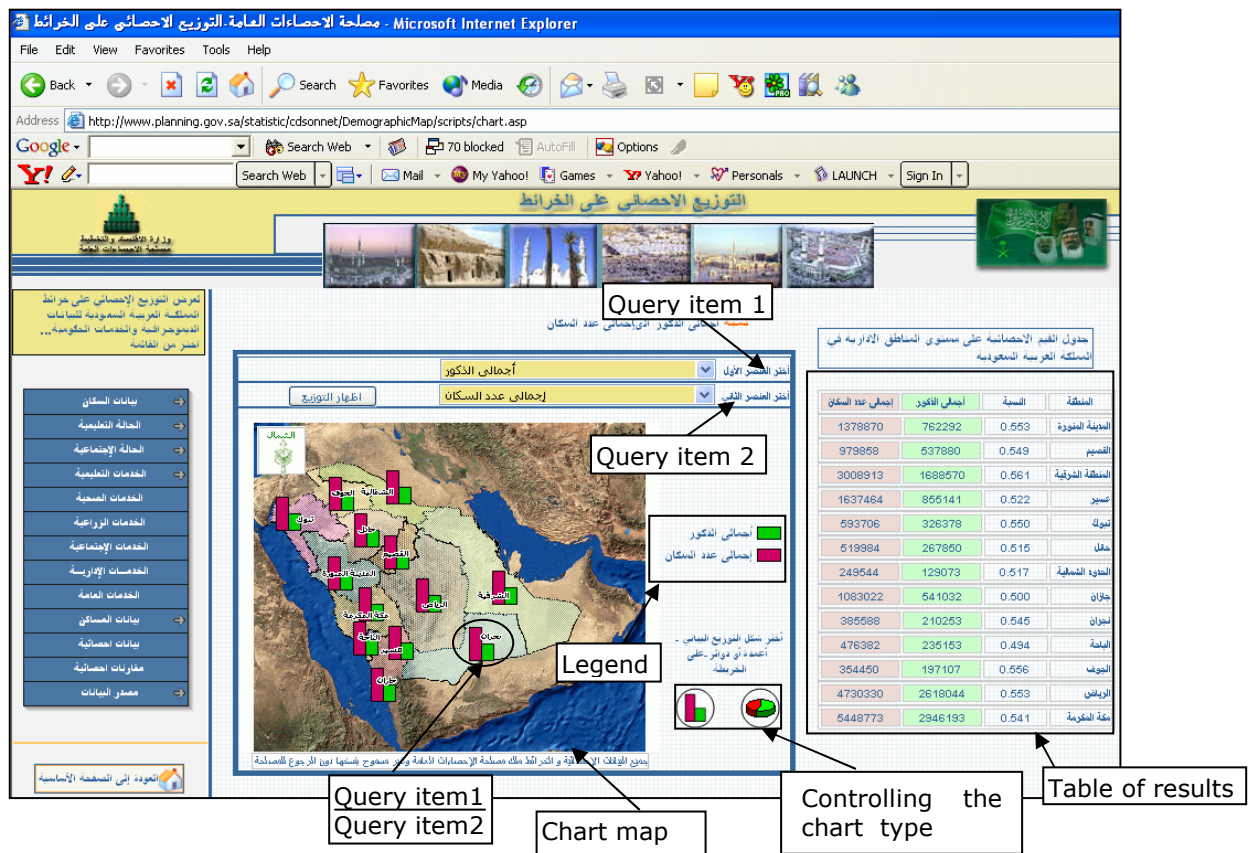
مصلحة الاحصاءات العامة-التوزيع الاحصائي على الخرائط - Microsoft Internet Explorer

File Edit View Favorites Tools Help

Back Search Favorites Media

Address http://www.planning.gov.sa/statistic/cdsonnet/DemographicMap/scripts/chart.asp

Google Search Web 70 blocked AutoFill Options

Y! Search Web Mail My Yahoo! Games Yahoo! Personals LAUNCH Sign In

التوزيع الاحصائي على الخرائط

تعرض التوزيع الإحصائي على خرائط المملكة العربية السعودية للبيانات الديموغرافية والخدمات الحكومية.. اختر من القائمة

بيانات السكان
الحالة التعليمية
الحالة الإجتماعية
الخدمات التعليمية
الخدمات الصحية
الخدمات الزراعية
الخدمات الإجتماعية
الخدمات الإدارية
الخدمات العامة
بيانات المساكن
بيانات احصائية
مقارنات احصائية
مصدر البيانات

العودة إلى الصفحة الأساسية

Query item 1

نسبة اجمالى الذكور الى اجمالى عدد السكان

اختر العنصر الأول أجمالى الذكور
اختر العنصر الثاني إجمالى عدد السكان
اظهار التوزيع

Query item 2

الشمال

أجمالى الذكور
إجمالى عدد السكان

Legend

اختر شكل التوزيع البياني - أعمدة أو دوائر - على الخريطة

جميع البيانات الإحصائية و الخرائط ملك مصلحة الإحصاءات العامة وغير مسموح بنسخها دون الرجوع للمصلحة

جدول القيم الاحصائية على مستوى المناطق الادارية في المملكة العربية السعودية

| المنطقة | النسبة | أجمالى الذكور | إجمالى عدد السكان |
|---|---|---|---|
| المدينة المنورة | 0.553 | 762292 | 1378870 |
| القصيم | 0.549 | 537880 | 979858 |
| المنطقة الشرقية | 0.561 | 1688570 | 3008913 |
| عسير | 0.522 | 855141 | 1637464 |
| تبوك | 0.550 | 326378 | 593706 |
| حائل | 0.515 | 267850 | 519984 |
| الحدود الشمالية | 0.517 | 129073 | 249544 |
| جازان | 0.500 | 541032 | 1083022 |
| نجران | 0.545 | 210253 | 385588 |
| الباحة | 0.494 | 235153 | 476382 |
| الجوف | 0.556 | 197107 | 354450 |
| الرياض | 0.553 | 2618044 | 4730330 |
| مكة المكرمة | 0.541 | 2946193 | 5448773 |

Query item1
Query item2

Chart map

Controlling the chart type

Table of results